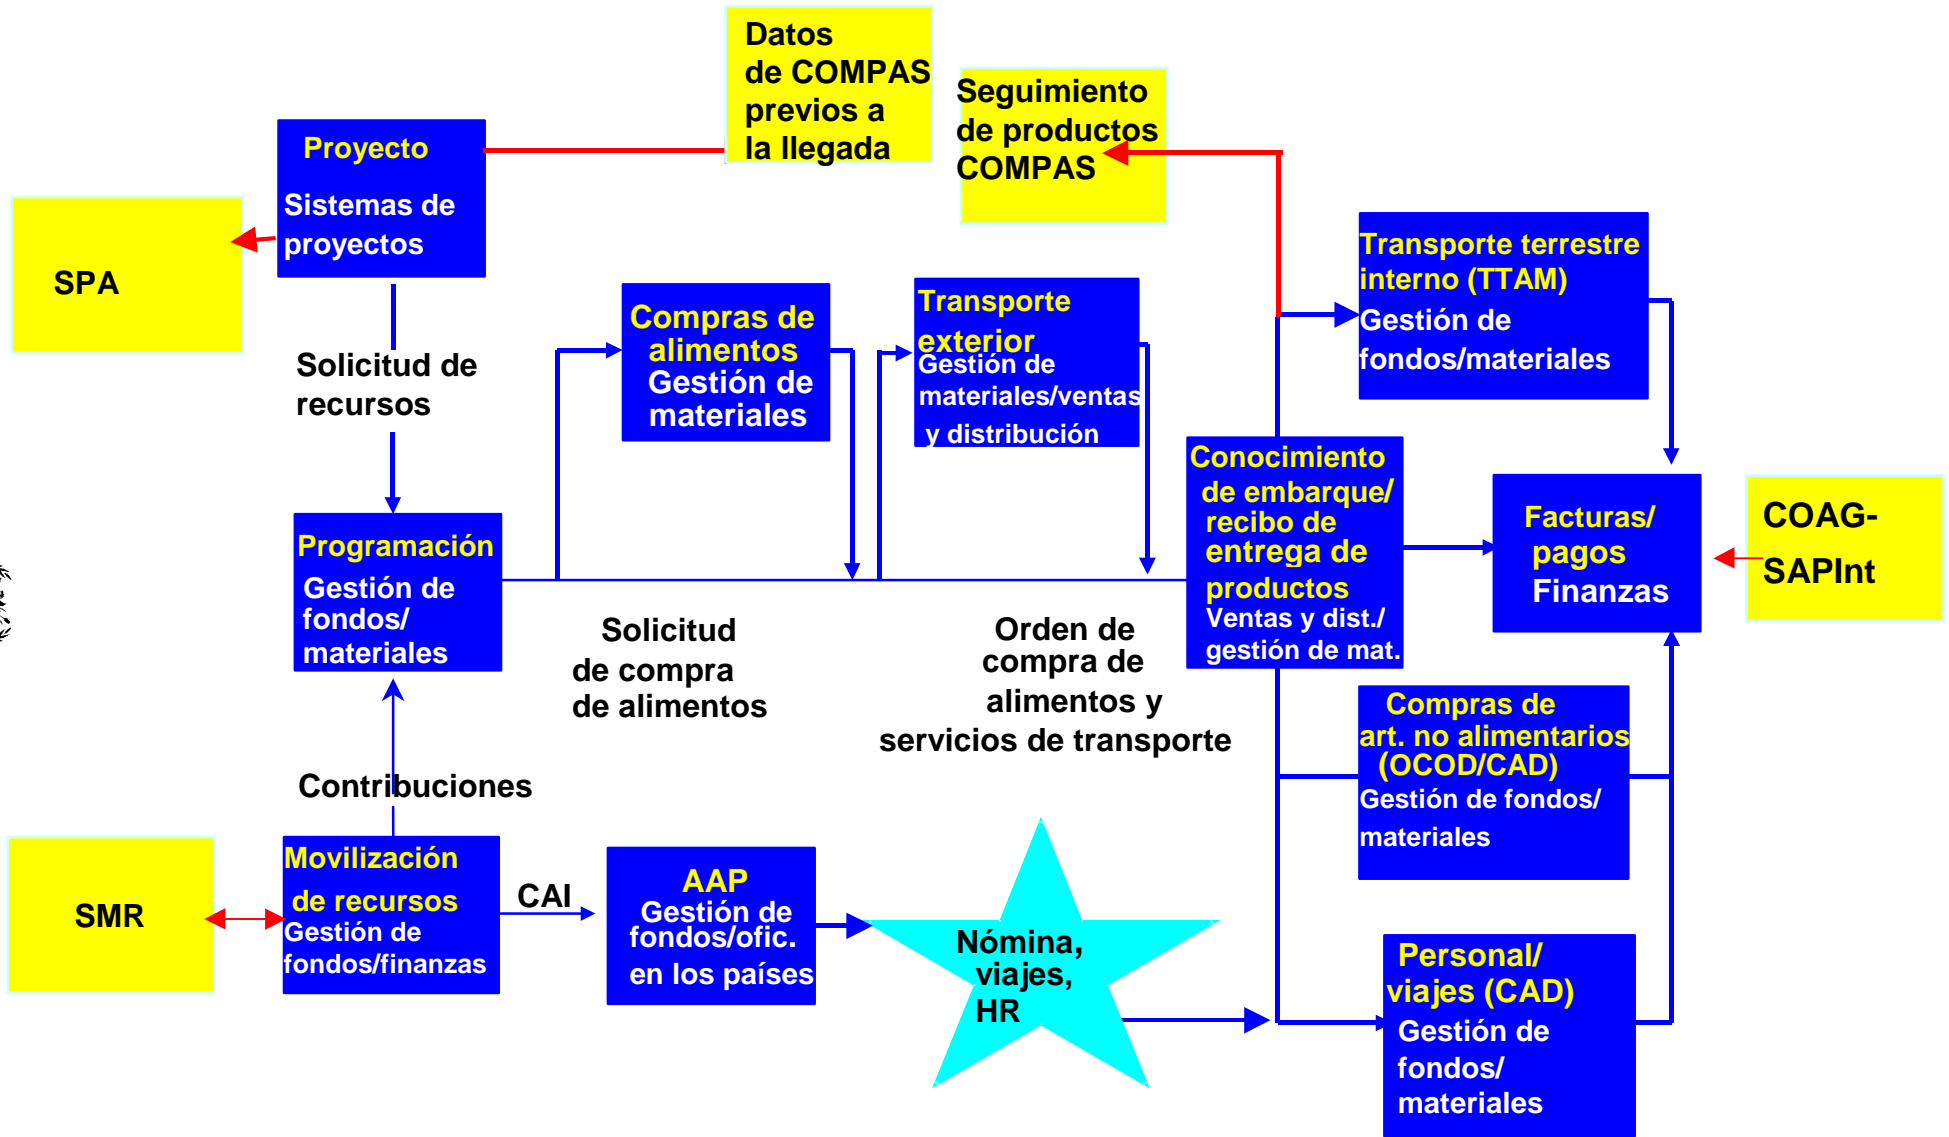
Datos de COMPAS previos a la llegada

Seguimiento de productos COMPAS

Proyecto

Sistemas de proyectos

SPA

Transporte terrestre interno (TTAM)
Gestión de fondos/materiales

Solicitud de recursos

Compras de alimentos
Gestión de materiales

Transporte exterior
Gestión de materiales/ventas y distribución

Conocimiento de embarque/ recibo de entrega de productos
Ventas y dist./ gestión de mat.

Facturas/ pagos
Finanzas

COAG-SAPInt

Programación
Gestión de fondos/ materiales

Solicitud de compra de alimentos

Orden de compra de alimentos y servicios de transporte

Compras de art. no alimentarios (OCOD/CAD)
Gestión de fondos/ materiales

Contribuciones

SMR

Movilización de recursos
Gestión de fondos/finanzas

CAI

AAP
Gestión de fondos/ofic. en los países

Nómina, viajes, HR

Personal/ viajes (CAD)
Gestión de fondos/ materiales